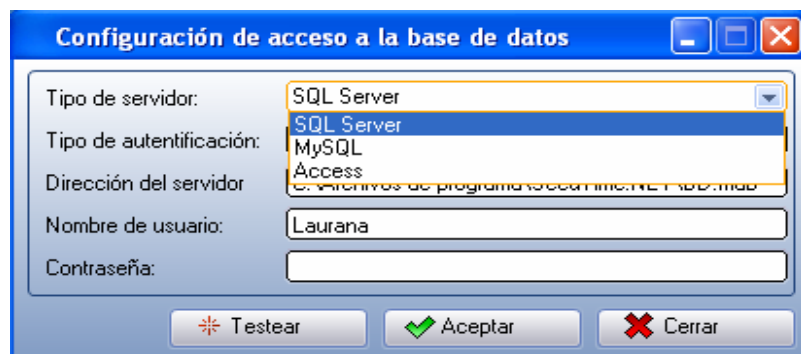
Configuración de acceso a la base de datos

Tipo de servidor: SQL Server

SQL Server
MySQL
Access

Tipo de autentificación:

Dirección del servidor C:\Archivos de programa\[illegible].mdb

Nombre de usuario: Laurana

Contraseña:

Testear
Aceptar
Cerrar